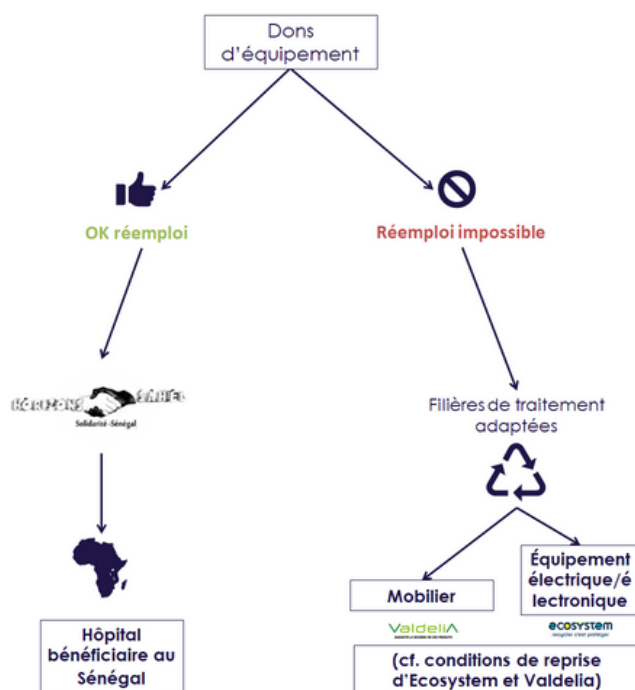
Dons d'équipement

OK réemploi

Réemploi impossible

HORIZONS SAHEL
Solidarité-Sénégal

Filières de traitement adaptées

Hôpital bénéficiaire au Sénégal

Mobilier

Équipement électrique/électronique

Valdelia

ecosystem
recycler c'est protéger

(cf. conditions de reprise d'Ecosystem et Valdelia)